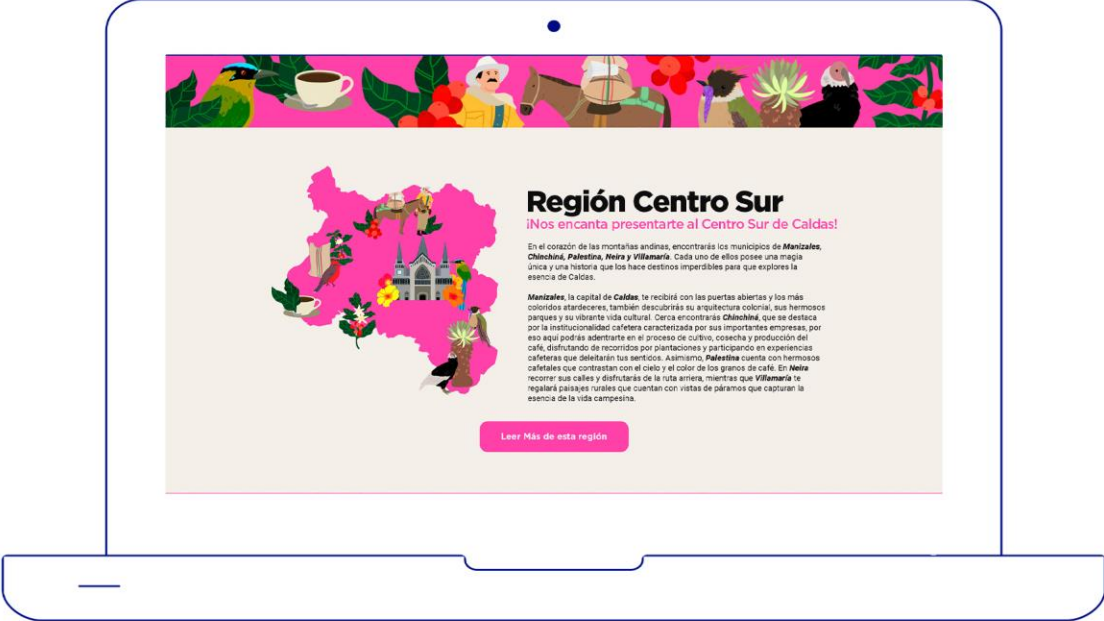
Región Centro Sur

¡Nos encanta presentarte al Centro Sur de Caldas!

En el corazón de las montañas andinas, encontrarás los municipios de Manizales, Chinchiná, Palestina, Neira y Villamaría. Cada uno de ellos posee una magia única y una historia que los hace destinos imperdibles para que explores la esencia de Caldas.

Manizales, la capital de Caldas, te recibirá con las puertas abiertas y los más coloridos atardeceres, también descubrirás su arquitectura colonial, sus hermosos parques y su vibrante vida cultural. Cerca encontrarás Chinchiná, que se destaca por la institucionalidad cafetera caracterizada por sus importantes empresas, por eso aquí podrás adentrarte en el proceso de cultivo, cosecha y producción del café, disfrutando de recorridos por plantaciones y participando en experiencias cafeteras que deleitarán tus sentidos. Asimismo, Palestina cuenta con hermosos cafetales que contrastan con el cielo y el color de los granos de café. En Neira recorrer sus calles y disfrutarás de la ruta arriera, mientras que Villamaría te regalará paisajes rurales que cuentan con vistas de páramos que capturan la esencia de la vida campesina.

Leer Más de esta región